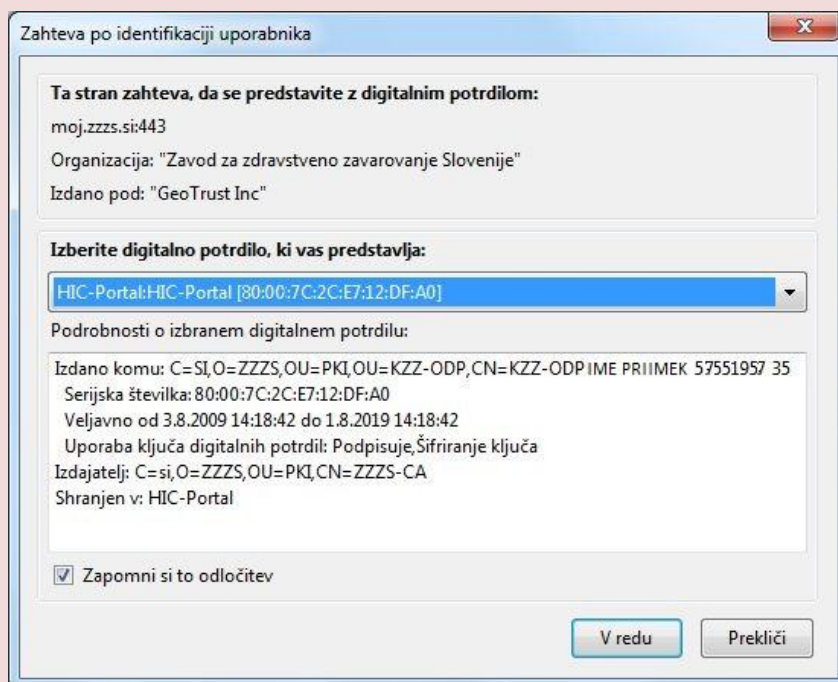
Zahteva po identifikaciji uporabnika

x

Ta stran zahteva, da se predstavite z digitalnim potrdilom:

moj.zzzs.si:443

Organizacija: "Zavod za zdravstveno zavarovanje Slovenije"

Izdano pod: "GeoTrust Inc"

Izberite digitalno potrdilo, ki vas predstavlja:

HIC-Portal:HIC-Portal [80:00:7C:2C:E7:12:DF:A0]

Podrobnosti o izbranem digitalnem potrdilu:

Izdano komu: C=SI,O=ZZZS,OU=PKI,OU=KZZ-ODP,CN=KZZ-ODP IME PRIIMEK 57551957 35
Serijska številka: 80:00:7C:2C:E7:12:DF:A0
Veljavno od 3.8.2009 14:18:42 do 1.8.2019 14:18:42
Uporaba ključa digitalnih potrdil: Podpisuje,Šifriranje ključa
Izdajatelj: C=si,O=ZZZS,OU=PKI,CN=ZZZS-CA
Shranjen v: HIC-Portal

Zapomni si to odločitev

V redu

Prekliči